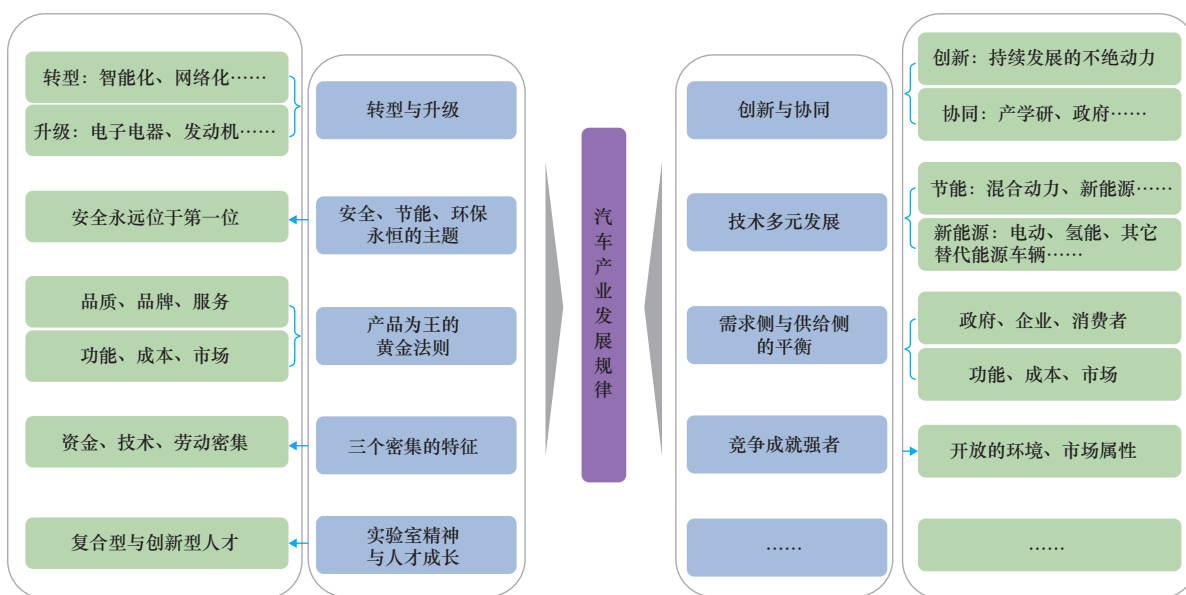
转型：智能化、网络化……

升级：电子电器、发动机……

安全永远位于第一位

品质、品牌、服务

功能、成本、市场

资金、技术、劳动密集

复合型与创新型人才

转型与升级

安全、节能、环保永恒的主题

产品为王的黄金法则

三个密集的特征

实验室精神与人才成长

汽车产业发展规律

创新与协同

技术多元发展

需求侧与供给侧的平衡

竞争成就强者

……

创新：持续发展的不绝动力

协同：产学研、政府……

节能：混合动力、新能源……

新能源：电动、氢能、其它替代能源车辆……

政府、企业、消费者

功能、成本、市场

开放的环境、市场属性

……